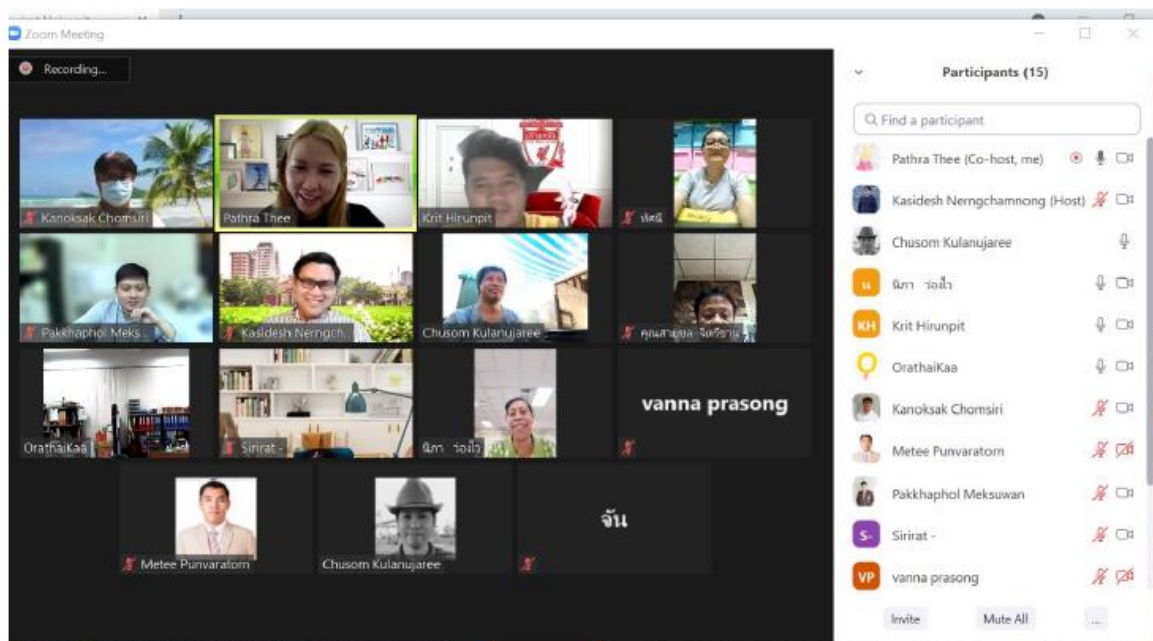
Zoom Meeting

Recording...

Kanoksak Chomsiri
Pathra Thee
Krit Hirunpit
ทัศนี
Pakkhaphol Meks...
Kasidesh Nerngch...
Chusom Kulanujaree
คุณสายชล จันทร์ชาม
OrathaiKaa
Sirirat -
นิภา ว่องไว
vanna prasong
Metee Punvaratorn
Chusom Kulanujaree
จัน

Participants (15)

Find a participant

Pathra Thee (Co-host, me)
Kasidesh Nerngchamnong (Host)
Chusom Kulanujaree
นิภา ว่องไว
Krit Hirunpit
OrathaiKaa
Kanoksak Chomsiri
Metee Punvaratorn
Pakkhaphol Meksuwan
Sirirat -
vanna prasong

Invite
Mute All
...